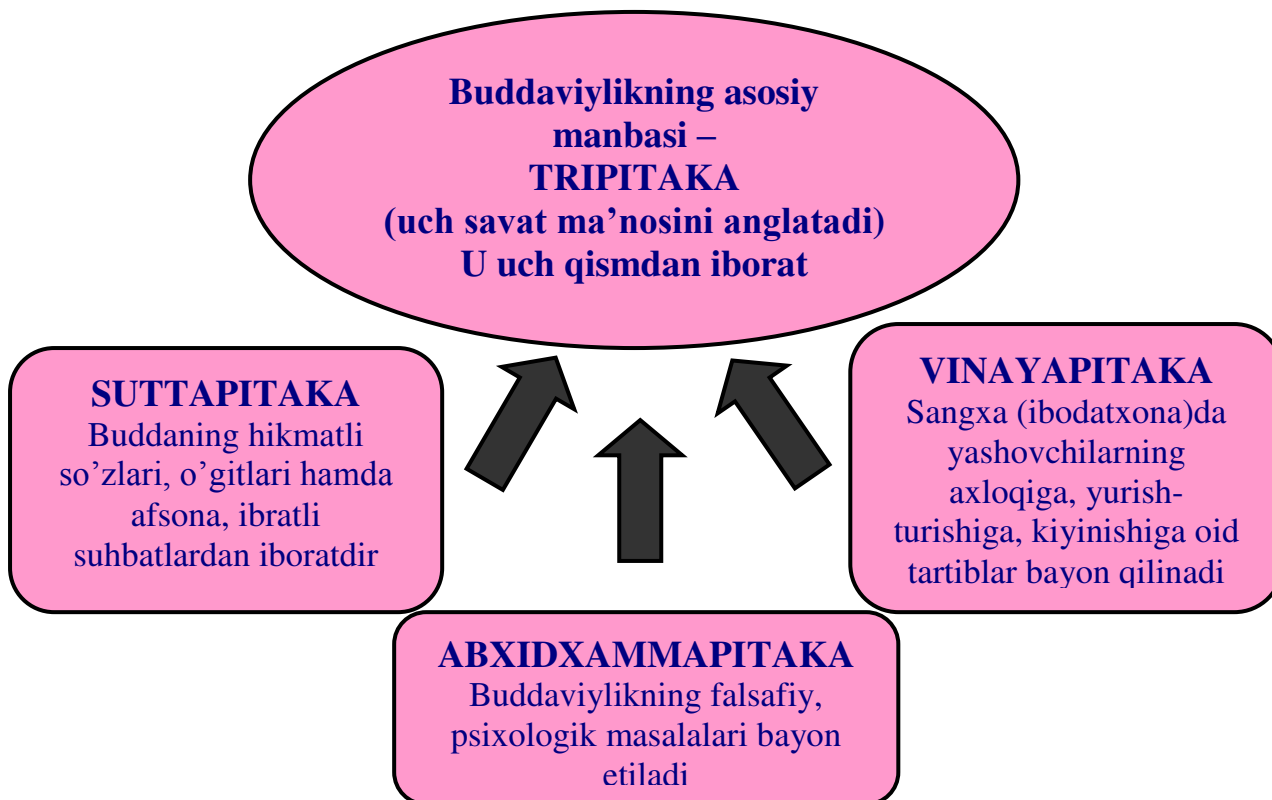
Buddaviylikning asosiy manbasi –
TRIPITAKA
(uch savat ma’nosini anglatadi)
U uch qismdan iborat

SUTTAPITAKA
Buddaning hikmatli so’zlari, o’gitlari hamda afsona, ibratli suhbatlardan iboratdir

VINAYAPITAKA
Sangxa (ibodatxona)da yashovchilarning axloqiga, yurish-turishiga, kiyinishiga oid tartiblar bayon qilinadi

ABXIDXAMMAPITAKA
Buddaviylikning falsafiy, psixologik masalalari bayon etiladi